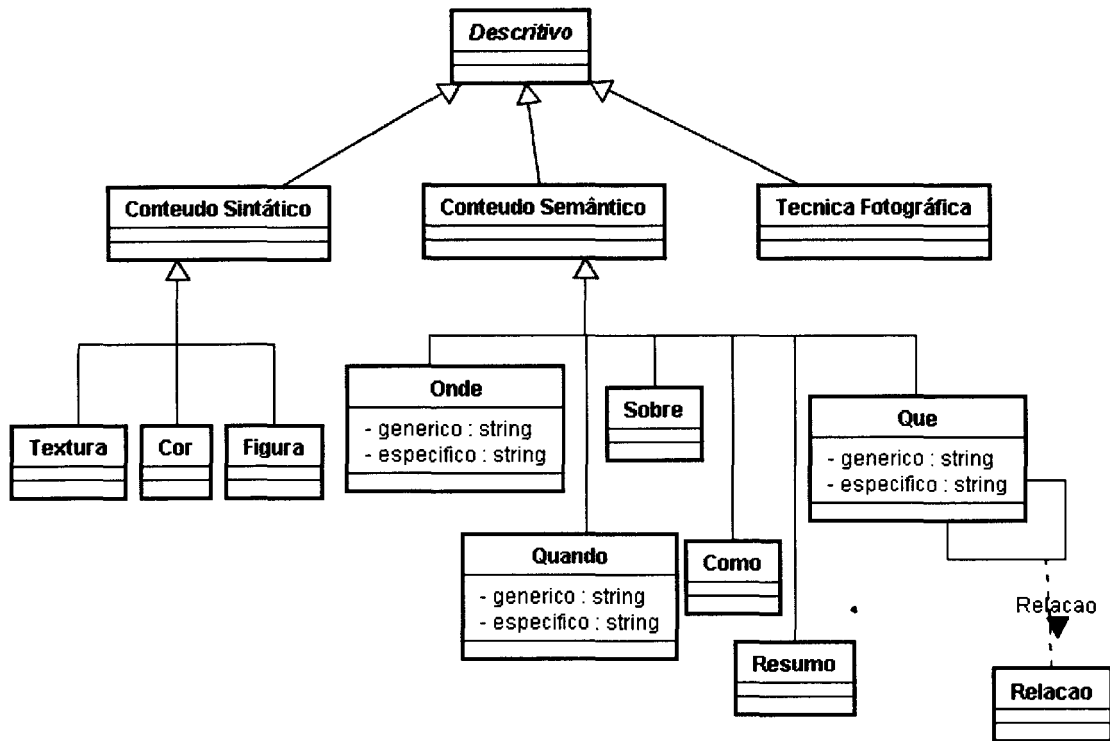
Descritivo

Conteudo Sintático

Conteudo Semântico

Tecnica Fotográfica

Textura

Cor

Figura

Onde
- generico : string
- especifico : string

Sobre

Que
- generico : string
- especifico : string

Quando
- generico : string
- especifico : string

Como

Resumo

Relacao

Relacao